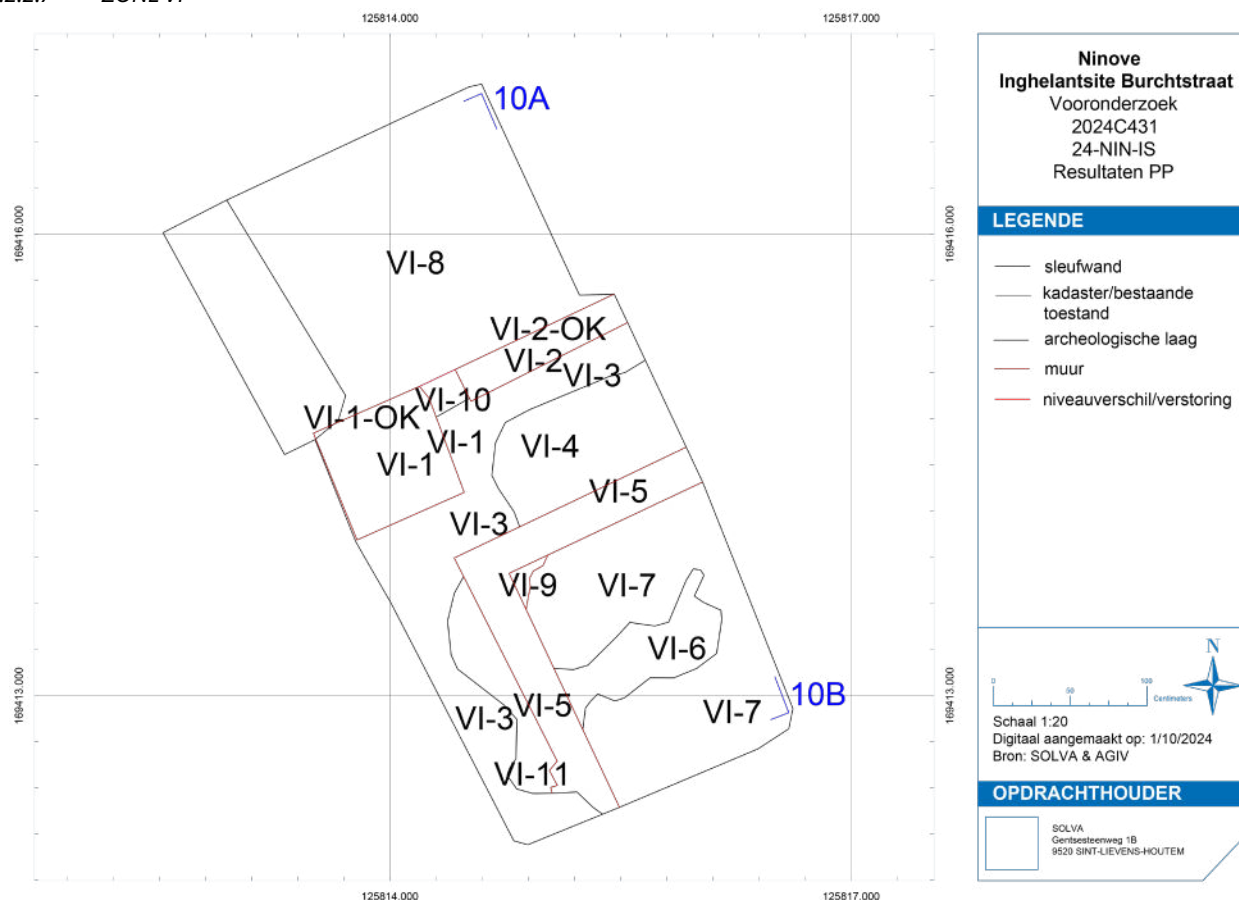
125814.000

125817.000

10A

VI-8

VI-2-OK

VI-2

VI-3

VI-1-OK

VI-10

VI-1

VI-4

VI-1

VI-5

VI-3

VI-9

VI-7

VI-6

VI-5

VI-3

VI-7

VI-11

10B

169416.000

169413.000

125814.000

125817.000

Ninove
Inghelantsite Burchtstraat
Vooronderzoek
2024C431
24-NIN-IS
Resultaten PP

LEGENDE

sleufwand

kadaster/bestaande toestand

archeologische laag

muur

niveauverschil/verstoring

0 50 100 Centimeters

N

Schaal 1:20
Digitaal aangemaakt op: 1/10/2024
Bron: SOLVA & AGIV

OPDRACHTHOUDER

SOLVA
Gentsesteenweg 1B
9520 SINT-LIEVENS-HOUTEM